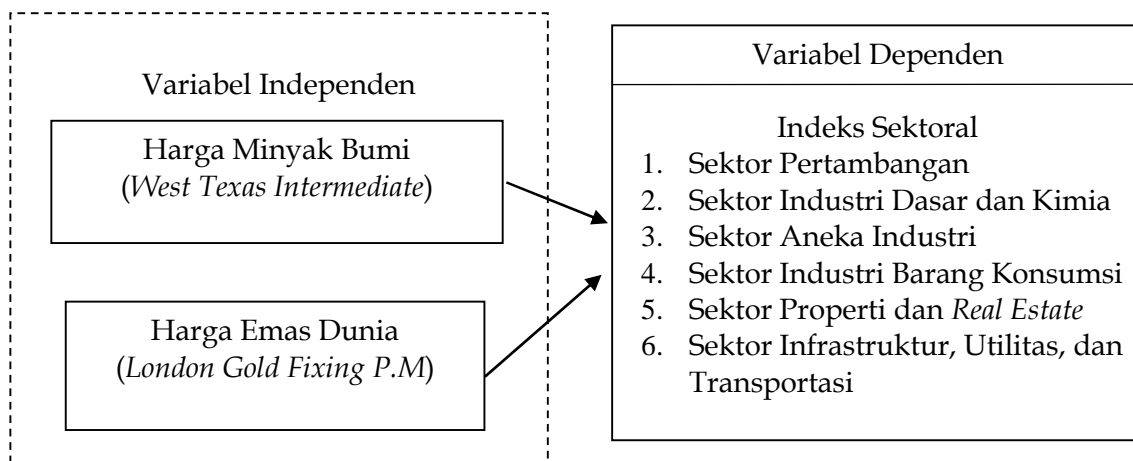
Variabel Independen

Harga Minyak Bumi
(West Texas Intermediate)

Harga Emas Dunia
(London Gold Fixing P.M)

Variabel Dependen

Indeks Sektoral
1. Sektor Pertambangan
2. Sektor Industri Dasar dan Kimia
3. Sektor Aneka Industri
4. Sektor Industri Barang Konsumsi
5. Sektor Properti dan Real Estate
6. Sektor Infrastruktur, Utilitas, dan Transportasi